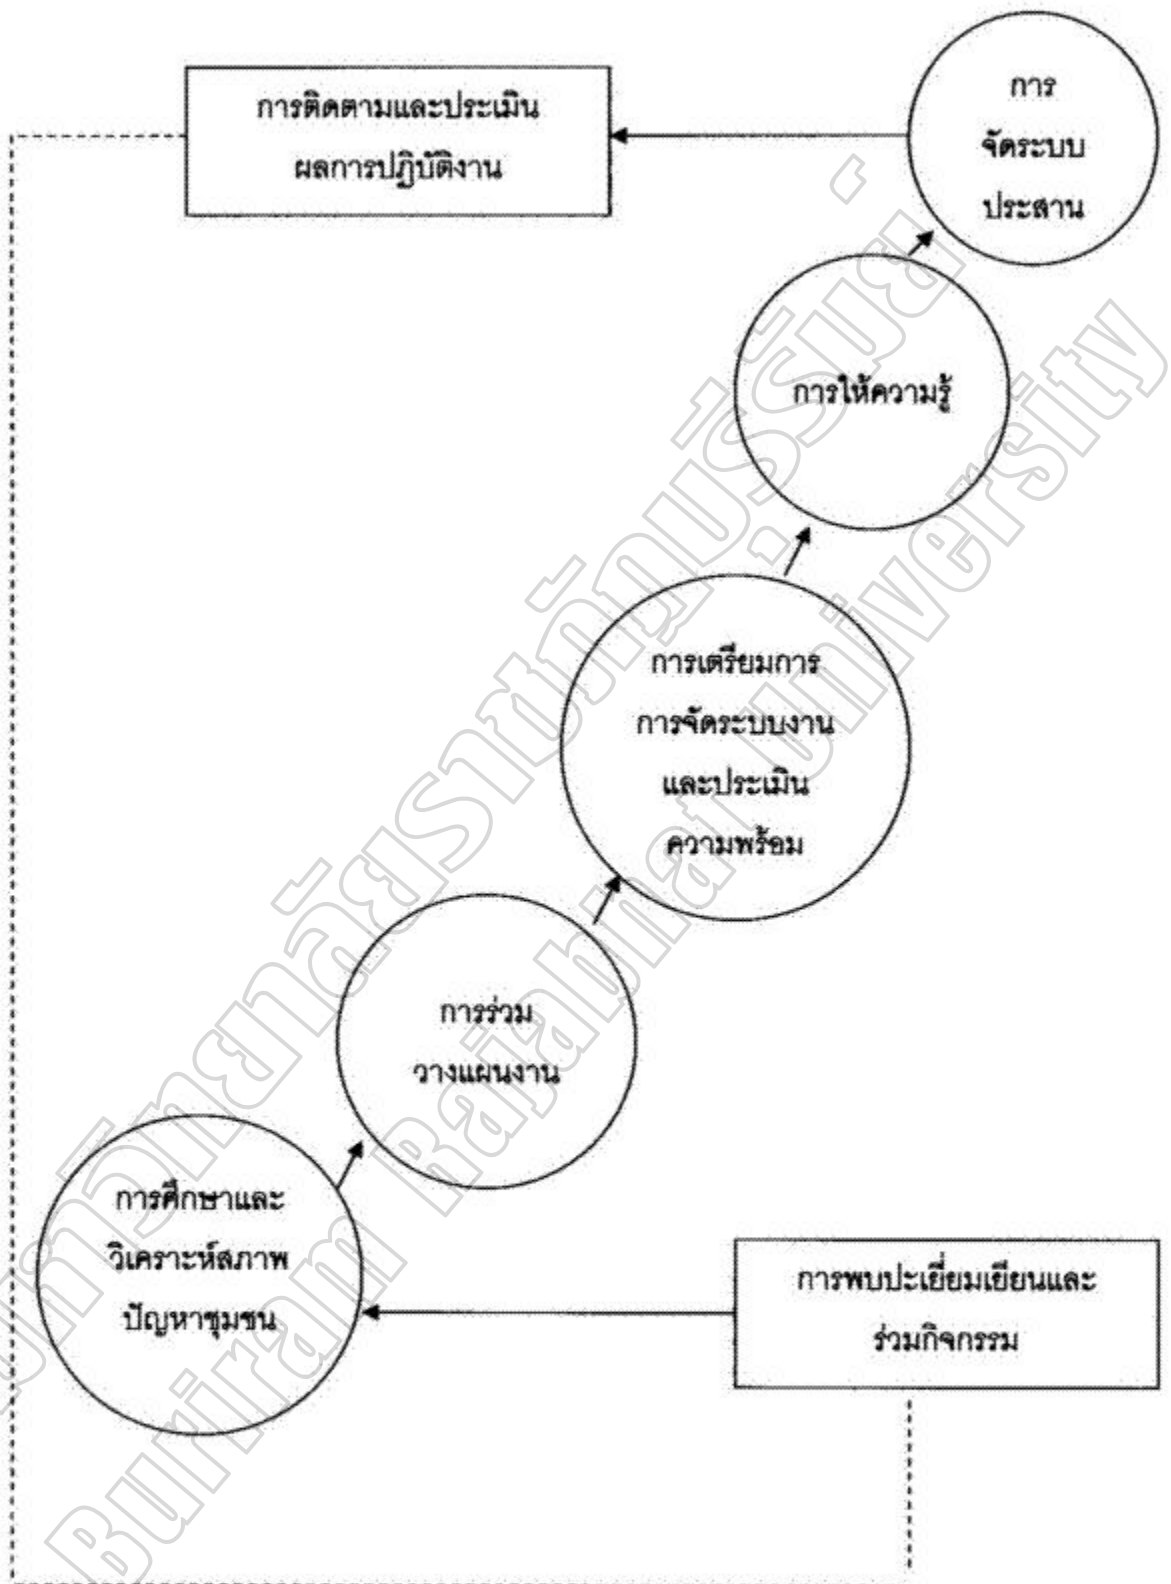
การติดตามและประเมิน ผลการปฏิบัติงาน

การ จัดระบบ ประสาน

การให้ความรู้

การเตรียมการ การจัดระบบงาน และประเมิน ความพร้อม

การร่วม วางแผนงาน

การศึกษาและ วิเคราะห์สภาพ ปัญหาชุมชน

การพบปะเยี่ยมเยียนและ ร่วมกิจกรรม

มหาวิทยาลัยราชภัฏบุรีรัมย์
Buriram Rajabhat University